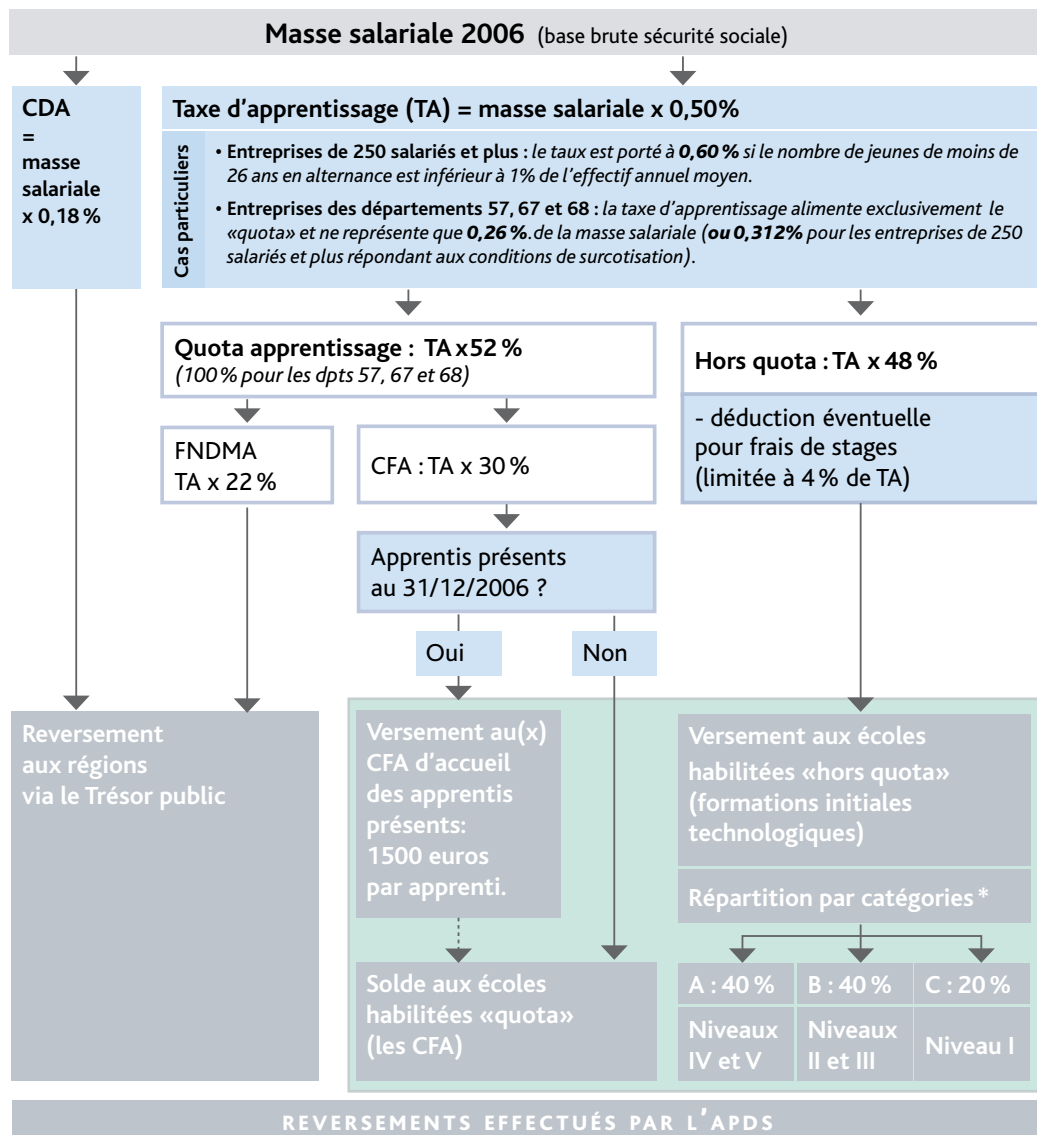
**Masse salariale 2006** (base brute sécurité sociale)

**CDA = masse salariale x 0,18 %**

**Taxe d'apprentissage (TA) = masse salariale x 0,50%**

Cas particuliers

• **Entreprises de 250 salariés et plus :** *le taux est porté à **0,60 %** si le nombre de jeunes de moins de 26 ans en alternance est inférieur à 1% de l'effectif annuel moyen.*

• **Entreprises des départements 57, 67 et 68 :** *la taxe d'apprentissage alimente exclusivement le «quota» et ne représente que **0,26 %**.de la masse salariale (**ou 0,312%** pour les entreprises de 250 salariés et plus répondant aux conditions de surcotisation).*

**Quota apprentissage : TA x 52 %**
*(100 % pour les dpts 57, 67 et 68)*

**Hors quota : TA x 48 %**

- déduction éventuelle pour frais de stages (limitée à 4 % de TA)

FNDMA
TA x 22 %

CFA : TA x 30 %

Apprentis présents au 31/12/2006 ?

Oui

Non

**Reversement aux régions via le Trésor public**

**Versement au(x) CFA d'accueil des apprentis présents: 1500 euros par apprenti.**

**Versement aux écoles habilitées «hors quota» (formations initiales technologiques)**

**Répartition par catégories \***

**Solde aux écoles habilitées «quota» (les CFA)**

| A : 40 % | B : 40 % | C : 20 % |
|---|---|---|
| Niveaux IV et V | Niveaux II et III | Niveau I |

REVERSEMENTS EFFECTUÉS PAR L'APDS